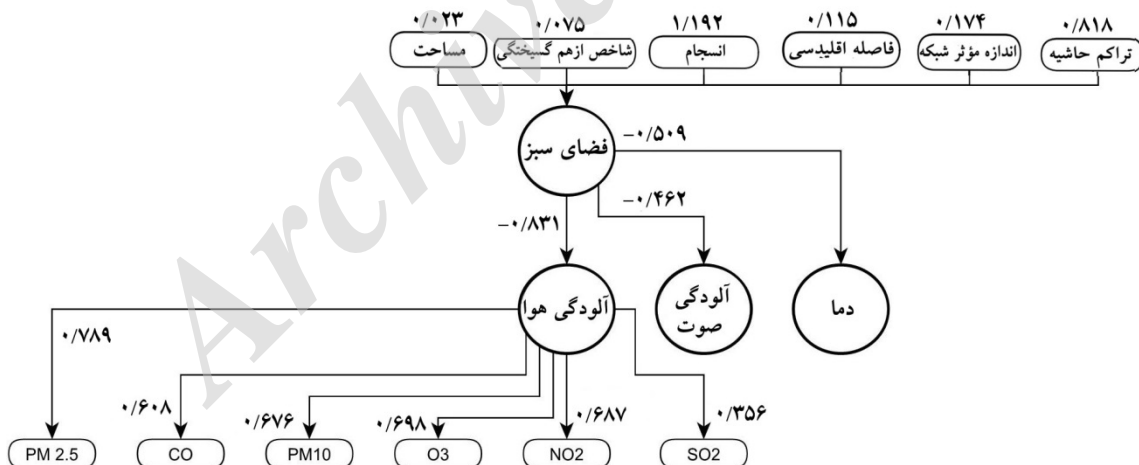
۰/۰۲۳
مساحت
۰/۰۷۵
شاخص ازهم گسیختگی
۱/۱۹۲
انسجام
۰/۱۱۵
فاصله اقلیدسی
۰/۱۷۴
اندازه مؤثر شبکه
۰/۸۱۸
تراکم حاشیه

فضای سبز
−۰/۵۰۹
−۰/۴۶۲
−۰/۸۳۱

آلودگی هوا
آلودگی صوت
دما

۰/۷۸۹
۰/۶۰۸
۰/۶۷۶
۰/۶۹۸
۰/۶۸۷
۰/۳۵۶

PM 2.5
CO
PM10
O3
NO2
SO2

Archive